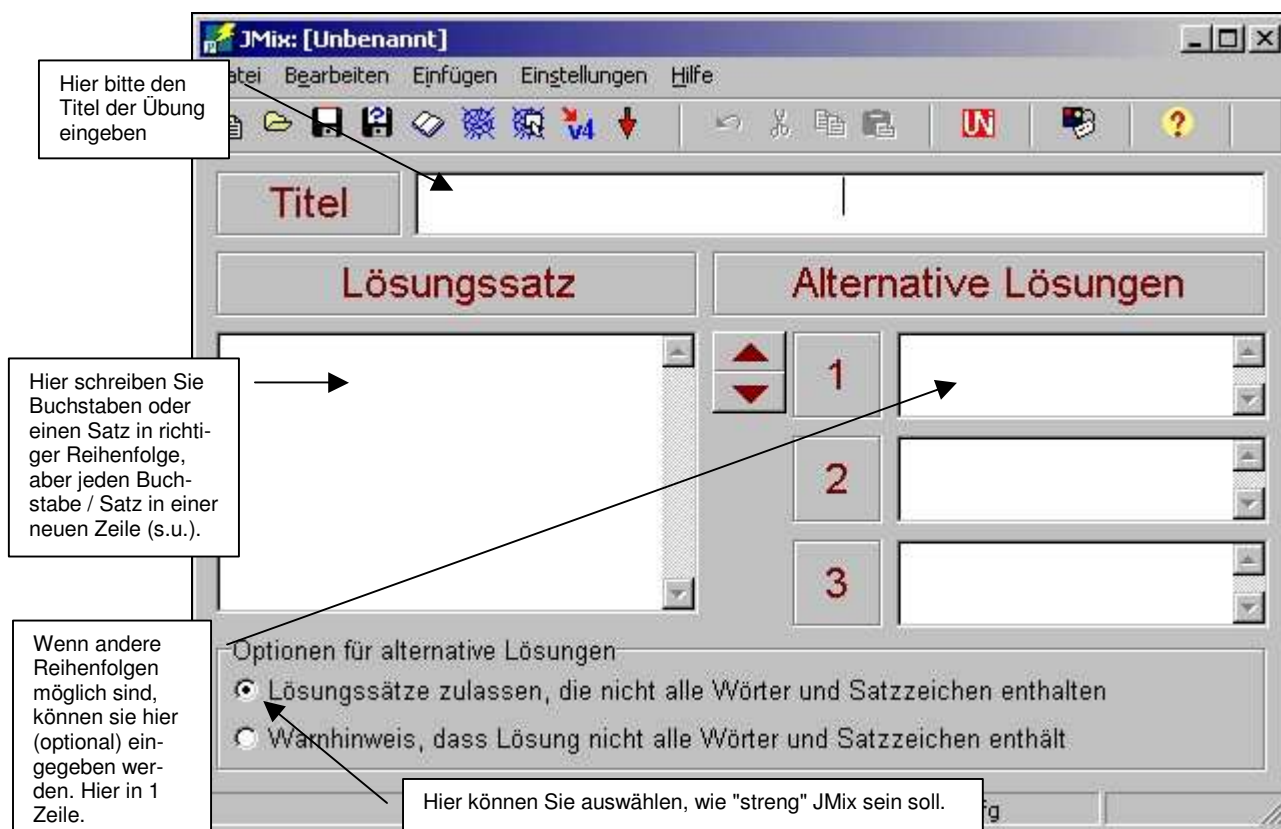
JMix: [Unbenannt]

Hier bitte den Titel der Übung eingeben

atei Bearbeiten Einfügen Einstellungen Hilfe

Titel

Lösungssatz

Alternative Lösungen

Hier schreiben Sie Buchstaben oder einen Satz in richtiger Reihenfolge, aber jeden Buchstabe / Satz in einer neuen Zeile (s.u.).

1

2

3

Wenn andere Reihenfolgen möglich sind, können sie hier (optional) eingegeben werden. Hier in 1 Zeile.

Optionen für alternative Lösungen

Lösungssätze zulassen, die nicht alle Wörter und Satzzeichen enthalten

Warnhinweis, dass Lösung nicht alle Wörter und Satzzeichen enthält

Hier können Sie auswählen, wie "streng" JMix sein soll.

fg